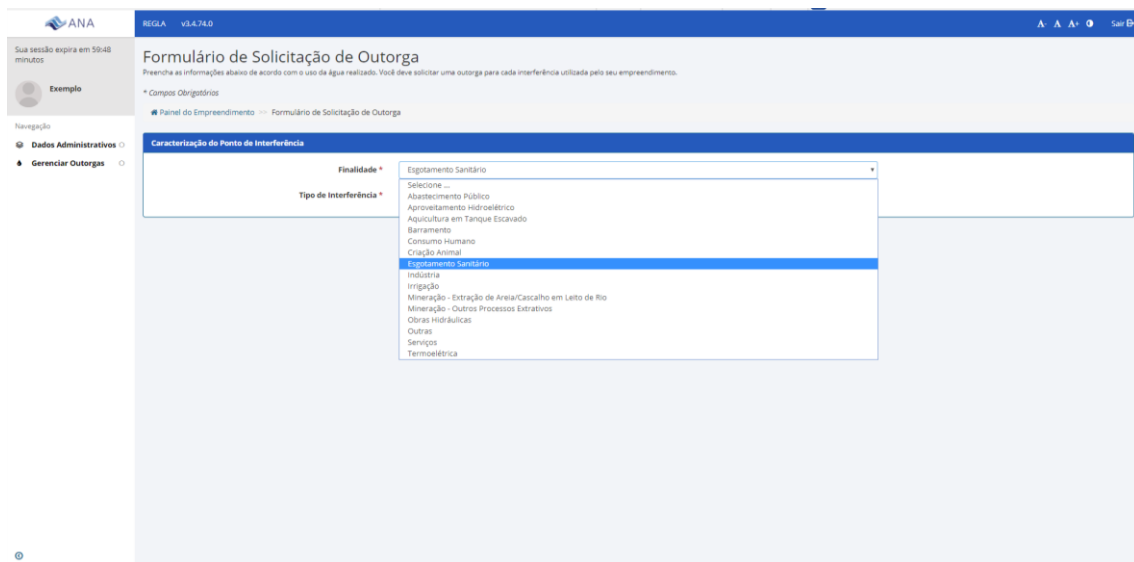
ANA

REGLA v3.4.74.0

A- A A+ Sair

Sua sessão expira em 59:48 minutos

Exemplo

Navegação

Dados Administrativos

Gerenciar Outorgas

Formulário de Solicitação de Outorga

Preencha as informações abaixo de acordo com o uso da água realizado. Você deve solicitar uma outorga para cada interferência utilizada pelo seu empreendimento.

* Campos Obrigatórios

Painel do Empreendimento >> Formulário de Solicitação de Outorga

Caracterização do Ponto de Interferência

Finalidade * Esgotamento Sanitário

Tipo de Interferência *

Selecione ...
Abastecimento Público
Aproveitamento Hidroelétrico
Aquicultura em Tanque Escavado
Barramento
Consumo Humano
Criação Animal
Esgotamento Sanitário
Indústria
Irrigação
Mineração - Extração de Areia/Cascalho em Leito de Rio
Mineração - Outros Processos Extrativos
Obras Hidráulicas
Outras
Serviços
Termoelétrica